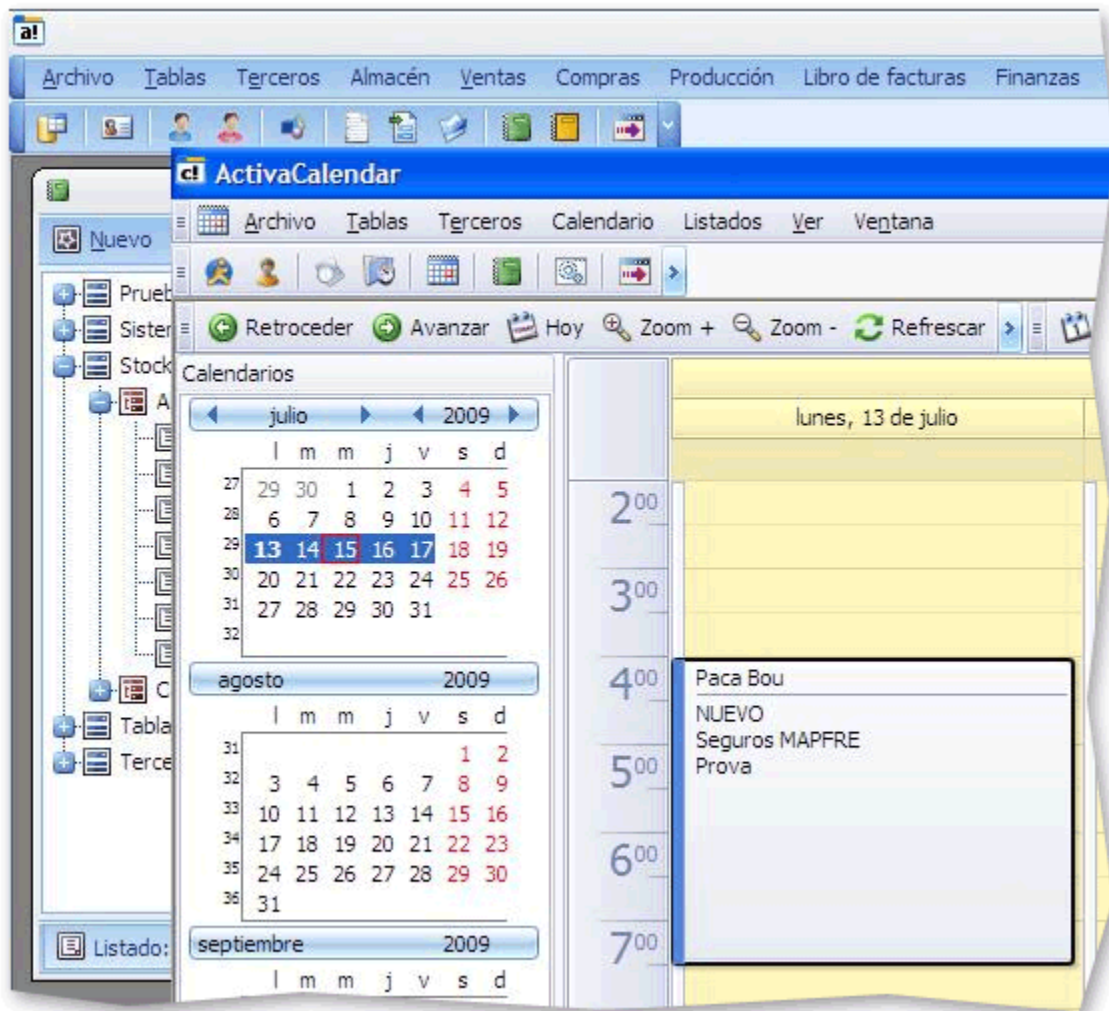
a!

Archivo Tablas Terceros Almacén Ventas Compras Producción Libro de facturas Finanzas

Nuevo

Prueb
Sister
Stock
A
C
Tabla
Terce

Listado:

ActivaCalendar

Archivo Tablas Terceros Calendario Listados Ver Ventana

Retroceder Avanzar Hoy Zoom + Zoom - Refrescar

Calendarios

julio 2009

| | l | m | m | j | v | s | d |
|---|---|---|---|---|---|---|---|
| 27 | 29 | 30 | 1 | 2 | 3 | 4 | 5 |
| 28 | 6 | 7 | 8 | 9 | 10 | 11 | 12 |
| 29 | 13 | 14 | 15 | 16 | 17 | 18 | 19 |
| 30 | 20 | 21 | 22 | 23 | 24 | 25 | 26 |
| 31 | 27 | 28 | 29 | 30 | 31 | | |
| 32 | | | | | | | |

agosto 2009

| | l | m | m | j | v | s | d |
|---|---|---|---|---|---|---|---|
| 31 | | | | | | 1 | 2 |
| 32 | 3 | 4 | 5 | 6 | 7 | 8 | 9 |
| 33 | 10 | 11 | 12 | 13 | 14 | 15 | 16 |
| 34 | 17 | 18 | 19 | 20 | 21 | 22 | 23 |
| 35 | 24 | 25 | 26 | 27 | 28 | 29 | 30 |
| 36 | 31 | | | | | | |

septiembre 2009

l m m j v s d

lunes, 13 de julio

$2^{00}$
$3^{00}$
$4^{00}$
$5^{00}$
$6^{00}$
$7^{00}$

Paca Bou
NUEVO
Seguros MAPFRE
Prova